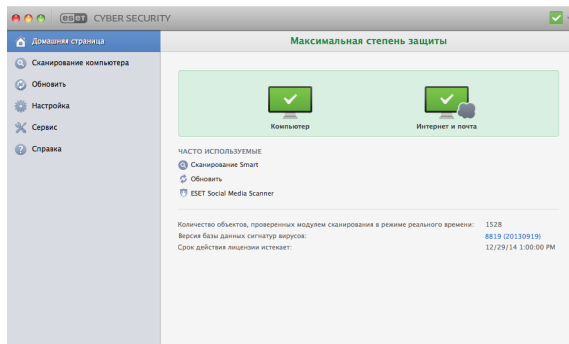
ESET CYBER SECURITY

Домашняя страница
Сканирование компьютера
Обновить
Настройка
Сервис
Справка

Максимальная степень защиты

Компьютер
Интернет и почта

ЧАСТО ИСПОЛЬЗУЕМЫЕ
Сканирование Smart
Обновить
ESET Social Media Scanner

| | |
|---|---|
| Количество объектов, проверенных модулем сканирования в режиме реального времени: | 1528 |
| Версия базы данных сигнатур вирусов: | 8819 (20130919) |
| Срок действия лицензии истекает: | 12/29/14 1:00:00 PM |